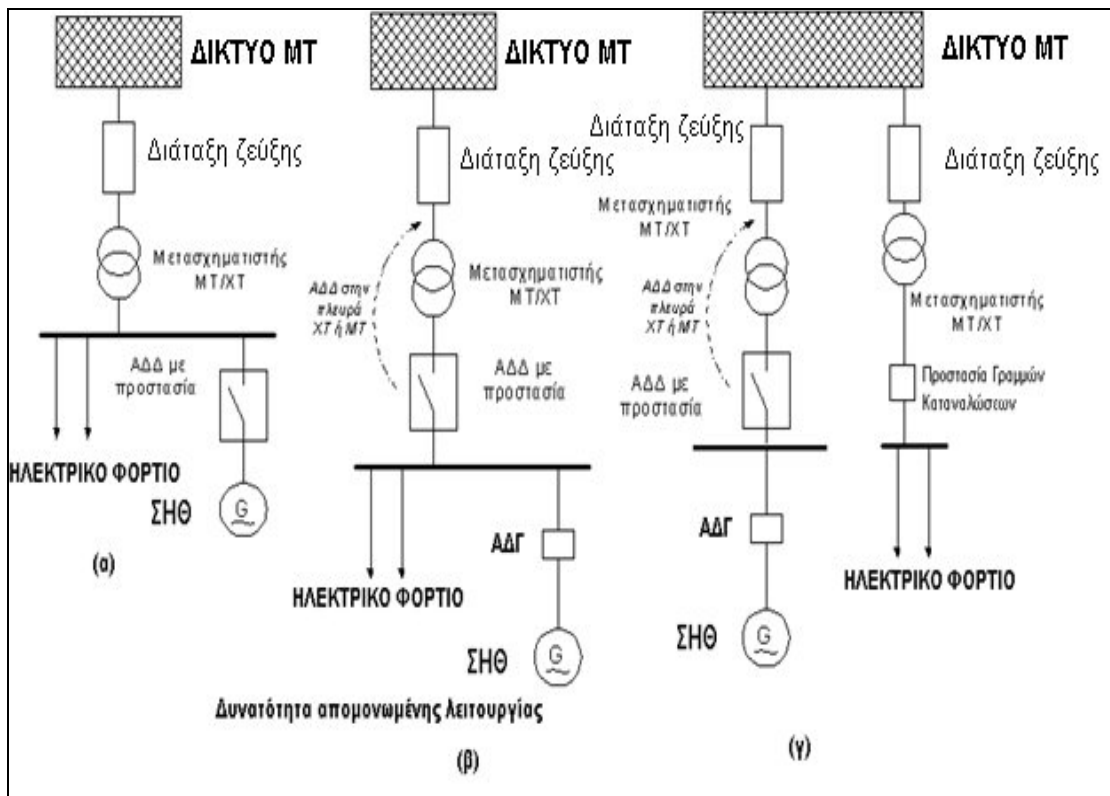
ΔΙΚΤΥΟ ΜΤ

Διάταξη ζεύξης

Μετασχηματιστής ΜΤ/ΧΤ

ΑΔΔ με προστασία

ΗΛΕΚΤΡΙΚΟ ΦΟΡΤΙΟ

ΣΗΘ

G

(α)

ΔΙΚΤΥΟ ΜΤ

Διάταξη ζεύξης

ΑΔΔ στην πλευρά ΧΤ ή ΜΤ

Μετασχηματιστής ΜΤ/ΧΤ

ΑΔΔ με προστασία

ΗΛΕΚΤΡΙΚΟ ΦΟΡΤΙΟ

ΑΔΓ

ΣΗΘ

G

Δυνατότητα απομονωμένης λειτουργίας

(β)

ΔΙΚΤΥΟ ΜΤ

Διάταξη ζεύξης

Μετασχηματιστής ΜΤ/ΧΤ

ΑΔΔ στην πλευρά ΧΤ ή ΜΤ

ΑΔΔ με προστασία

ΑΔΓ

ΣΗΘ

G

Διάταξη ζεύξης

Μετασχηματιστής ΜΤ/ΧΤ

Προστασία Γραμμών Καταναλώσεων

ΗΛΕΚΤΡΙΚΟ ΦΟΡΤΙΟ

(γ)